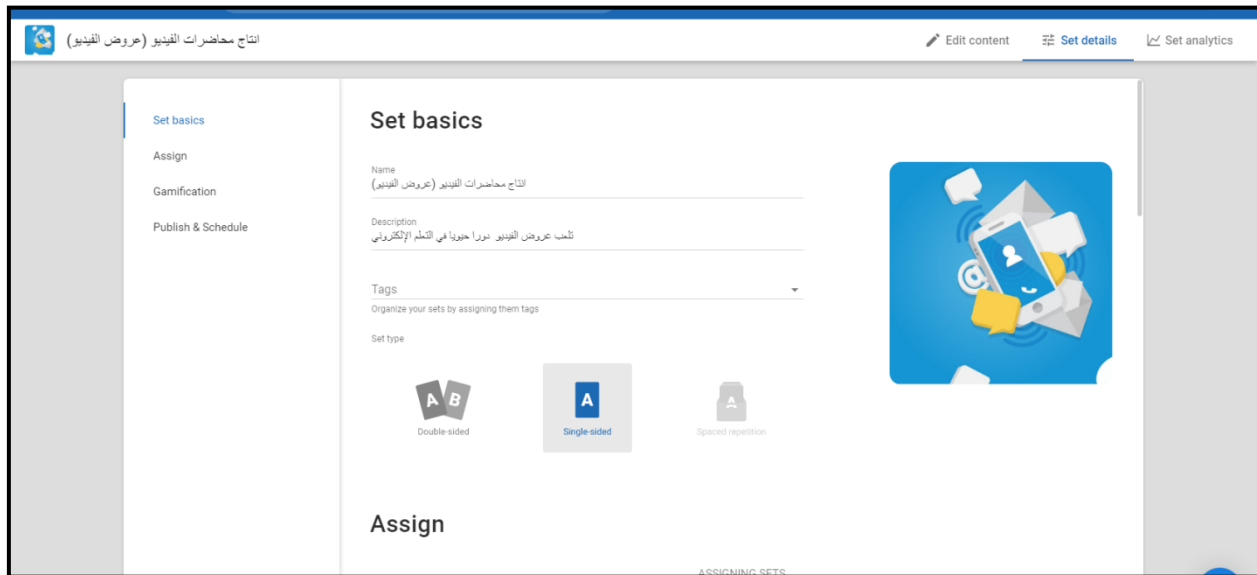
انتاج محاضرات الفيديو (عروض الفيديو)

Edit content
Set details
Set analytics

Set basics
Assign
Gamification
Publish & Schedule

Set basics

Name
انتاج محاضرات الفيديو (عروض الفيديو)

Description
تلعب عروض الفيديو دورا حيويا في التعلم الإلكتروني

Tags
Organize your sets by assigning them tags

Set type

A B
Double-sided

A
Single-sided

A
Spaced repetition

Assign

ASSIGNING SETS